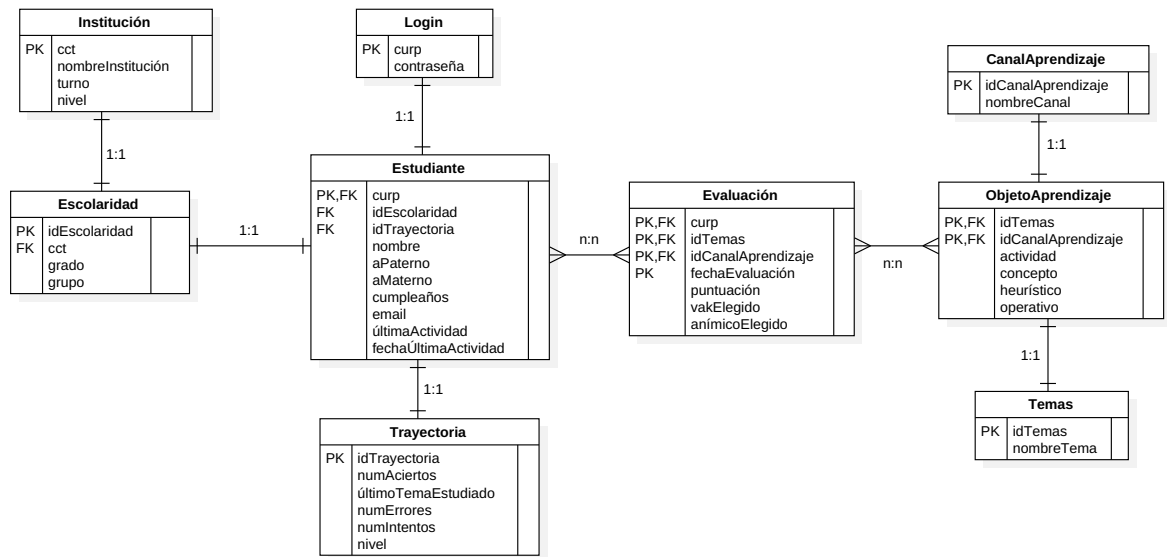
Institución

| | |
|---|---|
| PK | cct |
| | nombreInstitución |
| | turno |
| | nivel |

1:1

Escolaridad

| | |
|---|---|
| PK | idEscolaridad |
| FK | cct |
| | grado |
| | grupo |

1:1

Login

| | |
|---|---|
| PK | curp |
| | contraseña |

1:1

Estudiante

| | |
|---|---|
| PK,FK | curp |
| FK | idEscolaridad |
| FK | idTrayectoria |
| | nombre |
| | aPaterno |
| | aMaterno |
| | cumpleaños |
| | email |
| | últimaActividad |
| | fechaÚltimaActividad |

1:1

Trayectoria

| | |
|---|---|
| PK | idTrayectoria |
| | numAciertos |
| | últimoTemaEstudiado |
| | numErrores |
| | numIntentos |
| | nivel |

n:n

Evaluación

| | |
|---|---|
| PK,FK | curp |
| PK,FK | idTemas |
| PK,FK | idCanalAprendizaje |
| PK | fechaEvaluación |
| | puntuación |
| | vakElegido |
| | anímicoElegido |

n:n

CanalAprendizaje

| | |
|---|---|
| PK | idCanalAprendizaje |
| | nombreCanal |

1:1

ObjetoAprendizaje

| | |
|---|---|
| PK,FK | idTemas |
| PK,FK | idCanalAprendizaje |
| | actividad |
| | concepto |
| | heurístico |
| | operativo |

1:1

Temas

| | |
|---|---|
| PK | idTemas |
| | nombreTema |